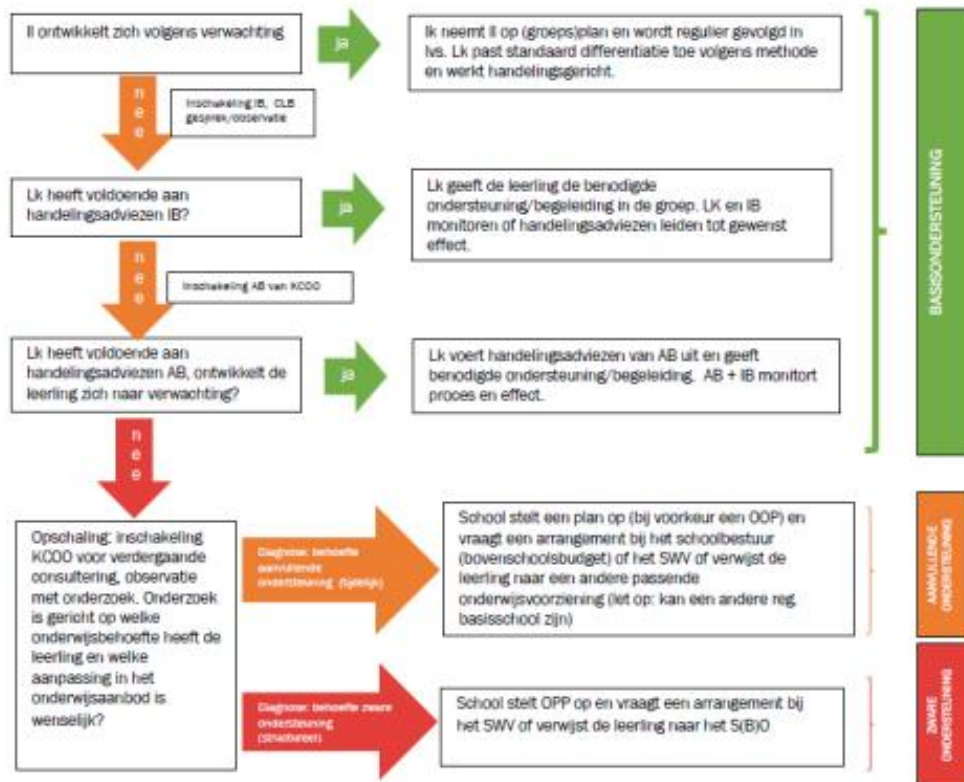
Ll ontwikkelt zich volgens verwachting

ja

Lk neemt ll op (groeps)plan en wordt regulier gevolgd in lvs. Lk past standaard differentiatie toe volgens methode en werkt handelingsgericht.

n e e

Inschakeling IB, CLB gesprek/observatie

Lk heeft voldoende aan handelingsadviezen IB?

ja

Lk geeft de leerling de benodigde ondersteuning/begeleiding in de groep. LK en IB monitoren of handelingsadviezen leiden tot gewenst effect.

n e e

Inschakeling AB van KCOO

Lk heeft voldoende aan handelingsadviezen AB, ontwikkelt de leerling zich naar verwachting?

ja

Lk voert handelingsadviezen van AB uit en geeft benodigde ondersteuning/begeleiding. AB + IB monitort proces en effect.

BASISONDERSTEUNING

n e e

Opschaling: inschakeling KCOO voor verdergaande consultering, observatie met onderzoek. Onderzoek is gericht op welke onderwijsbehoefte heeft de leerling en welke aanpassing in het onderwijsaanbod is wenselijk?

Diagnose: behoefte aanvullende ondersteuning (tijdelijk)

School stelt een plan op (bij voorkeur een OOP) en vraagt een arrangement bij het schoolbestuur (bovenschoolsbudget) of het SWV of verwijst de leerling naar een andere passende onderwijsvoorziening (let op: kan een andere reg. basisschool zijn)

AANVULLENDE ONDERSTEUNING

Diagnose: behoefte zware ondersteuning (structureel)

School stelt OPP op en vraagt een arrangement bij het SWV of verwijst de leerling naar het S(B)O

ZWARE ONDERSTEUNING